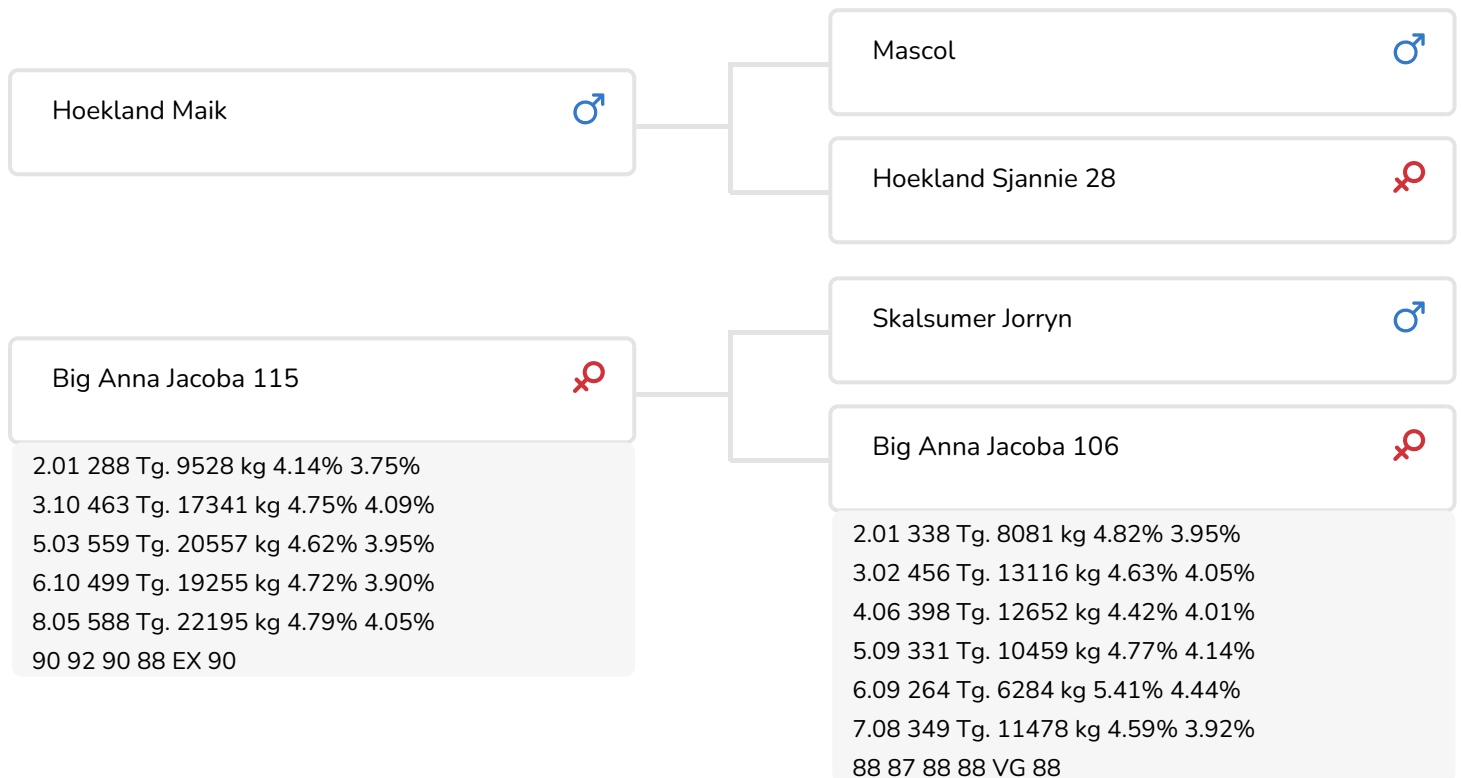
Hoekland Maik ♂

Mascol ♂

Hoekland Sjannie 28 ♀

Big Anna Jacoba 115 ♀

2.01 288 Tg. 9528 kg 4.14% 3.75%
3.10 463 Tg. 17341 kg 4.75% 4.09%
5.03 559 Tg. 20557 kg 4.62% 3.95%
6.10 499 Tg. 19255 kg 4.72% 3.90%
8.05 588 Tg. 22195 kg 4.79% 4.05%
90 92 90 88 EX 90

Skalsumer Jorryn ♂

Big Anna Jacoba 106 ♀

2.01 338 Tg. 8081 kg 4.82% 3.95%
3.02 456 Tg. 13116 kg 4.63% 4.05%
4.06 398 Tg. 12652 kg 4.42% 4.01%
5.09 331 Tg. 10459 kg 4.77% 4.14%
6.09 264 Tg. 6284 kg 5.41% 4.44%
7.08 349 Tg. 11478 kg 4.59% 3.92%
88 87 88 88 VG 88